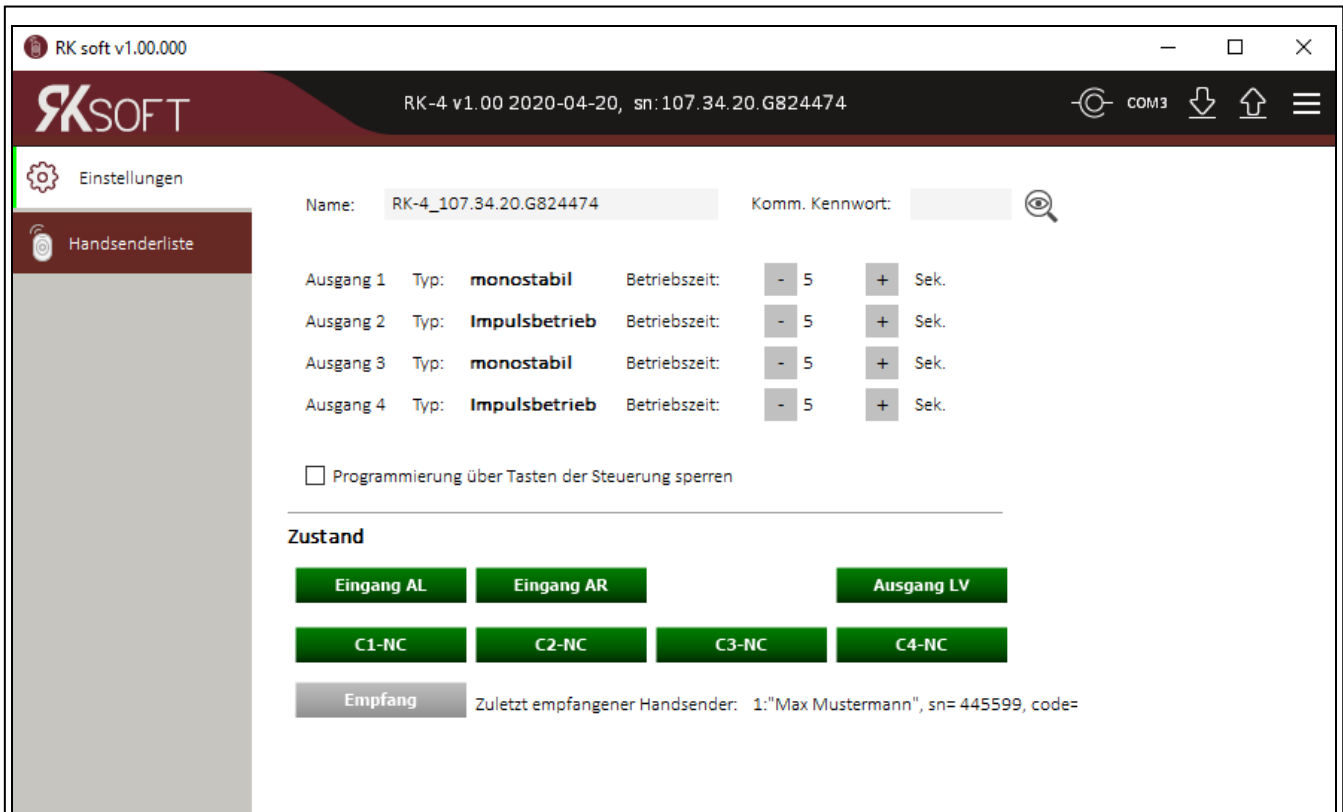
RK soft v1.00.000

RKSOFT

RK-4 v1.00 2020-04-20, sn:107.34.20.G824474

COM3

Einstellungen

Handsenderliste

Name: RK-4_107.34.20.G824474

Komm. Kennwort:

| Ausgang 1 | Typ: | monostabil | Betriebszeit: | - | 5 | + | Sek. |
|---|---|---|---|---|---|---|---|
| Ausgang 2 | Typ: | Impulsbetrieb | Betriebszeit: | - | 5 | + | Sek. |
| Ausgang 3 | Typ: | monostabil | Betriebszeit: | - | 5 | + | Sek. |
| Ausgang 4 | Typ: | Impulsbetrieb | Betriebszeit: | - | 5 | + | Sek. |

Programmierung über Tasten der Steuerung sperren

Zustand

Eingang AL Eingang AR Ausgang LV

C1-NC C2-NC C3-NC C4-NC

Empfang Zuletzt empfangener Handsender: 1:"Max Mustermann", sn= 445599, code=